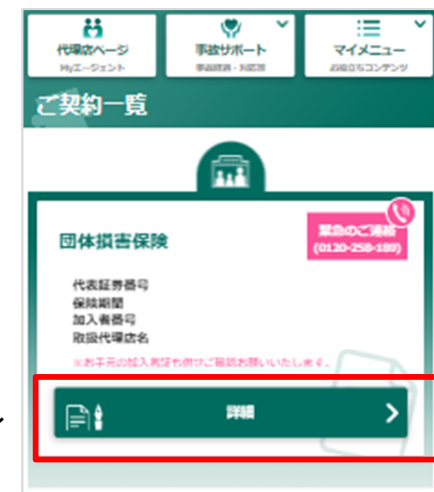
代理店ページ
Myエージェント

事故サポート
事故連絡・お見舞

マイメニュー
お役立ちコンテンツ

ご契約一覧

団体損害保険

緊急のご連絡
(0120-258-189)

代表証券番号
保険期間
加入者番号
取扱代理店名

※お手元の加入者証を併せてご確認お願いいたします。

詳細